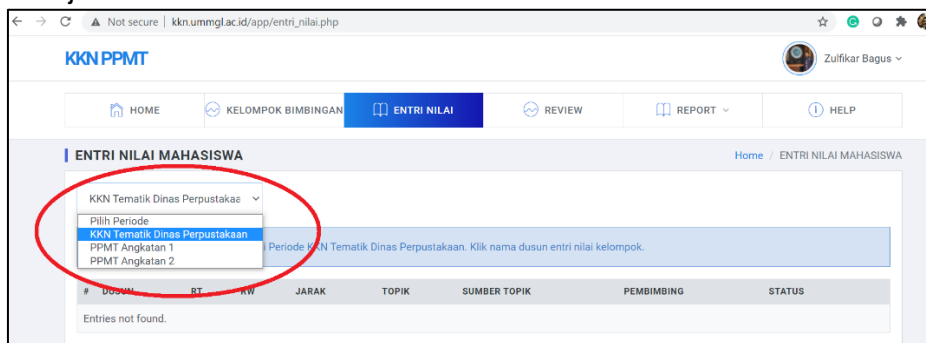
Not secure | kkn.ummgl.ac.id/app/entri_nilai.php

KKN PPMT

Zulfikar Bagus

HOME
KELOMPOK BIMBINGAN
ENTRI NILAI
REVIEW
REPORT
HELP

ENTRI NILAI MAHASISWA

Home / ENTRI NILAI MAHASISWA

KKN Tematik Dinas Perpustakaa

Pilih Periode
KKN Tematik Dinas Perpustakaan
PPMT Angkatan 1
PPMT Angkatan 2

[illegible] Periode KKN Tematik Dinas Perpustakaan. Klik nama dusun entri nilai kelompok.

| # | DUSUN | RT | RW | JARAK | TOPIK | SUMBER TOPIK | PEMBIMBING | STATUS |
|---|---|---|---|---|---|---|---|---|
| Entries not found. | | | | | | | | |